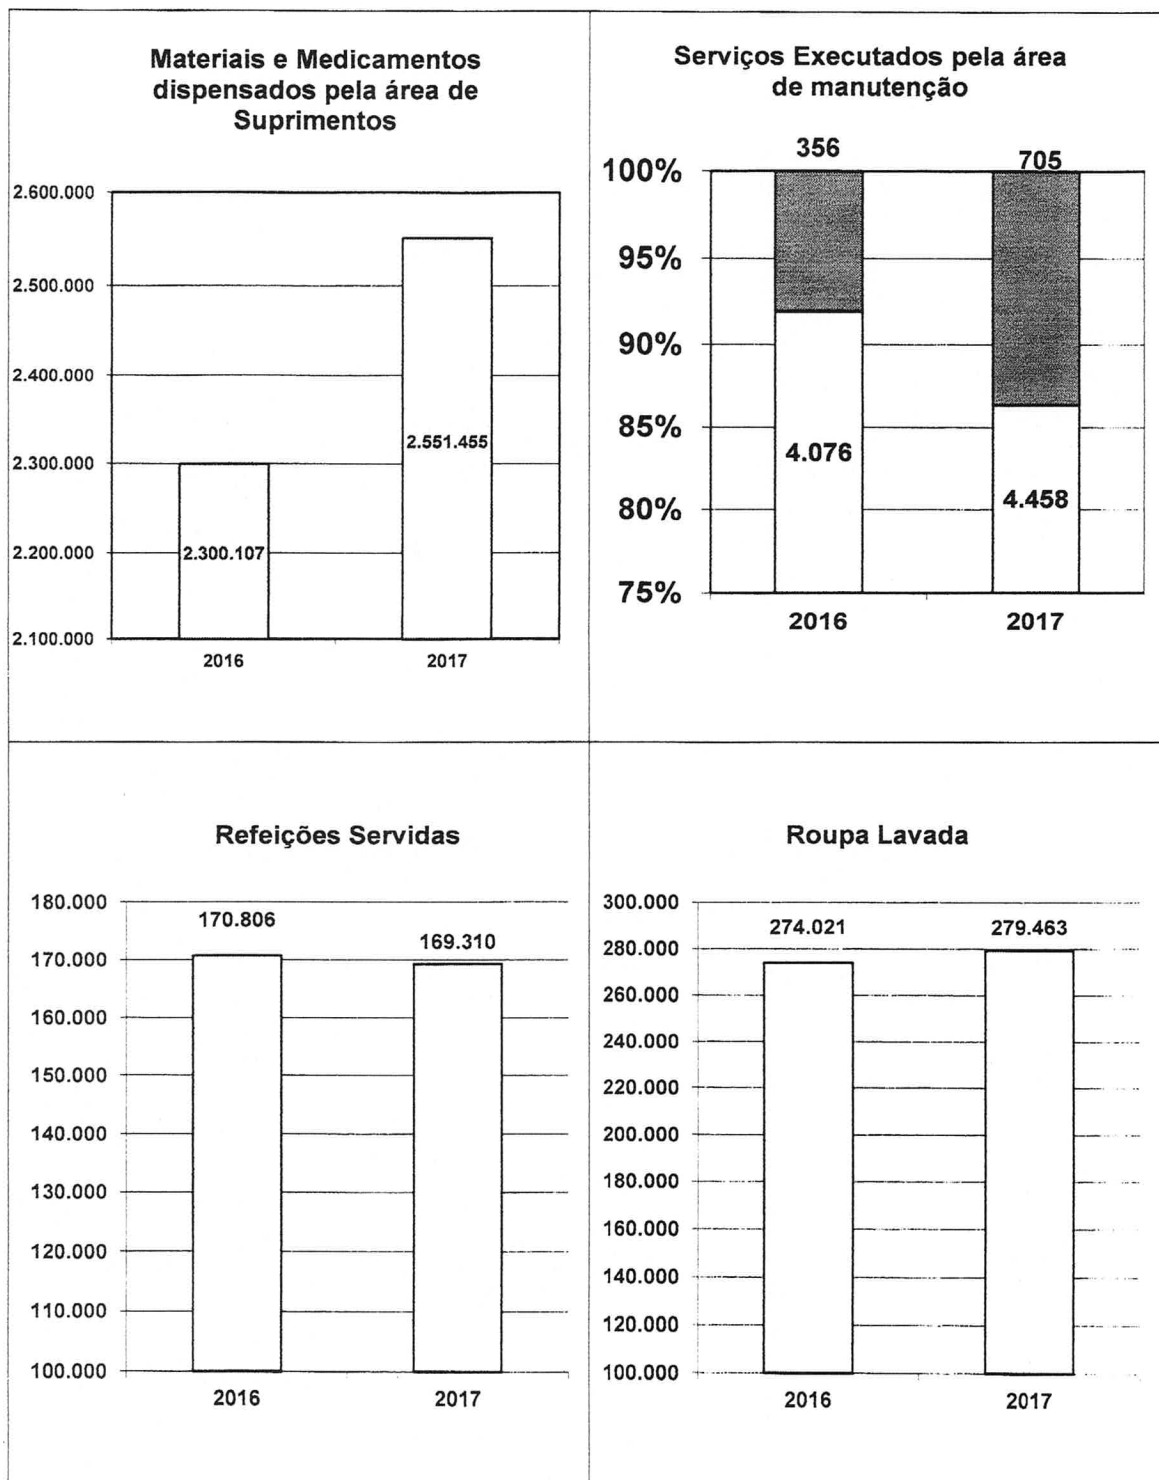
Materiais e Medicamentos dispensados pela área de Suprimentos

2.600.000
2.500.000
2.400.000
2.300.000
2.200.000
2.100.000

2.300.107
2.551.455

2016
2017

Serviços Executados pela área de manutenção

100%
95%
90%
85%
80%
75%

356
705
4.076
4.458

2016
2017

Refeições Servidas

180.000
170.000
160.000
150.000
140.000
130.000
120.000
110.000
100.000

170.806
169.310

2016
2017

Roupa Lavada

300.000
280.000
260.000
240.000
220.000
200.000
180.000
160.000
140.000
120.000
100.000

274.021
279.463

2016
2017